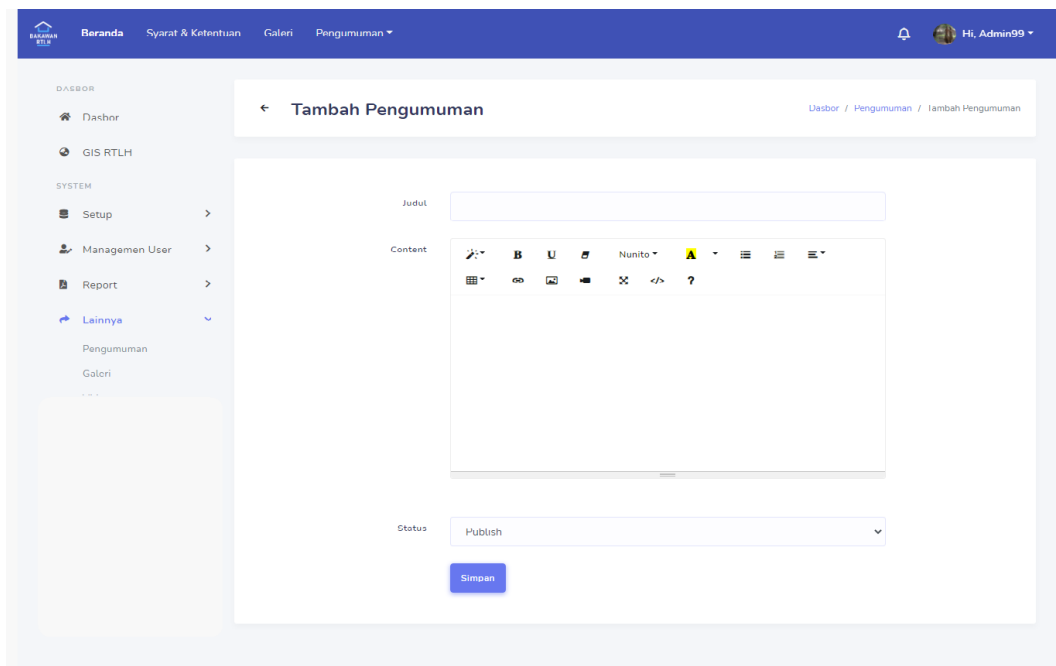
BAKAWAN RTLH

Beranda Syarat & Ketentuan Galeri Pengumuman

Hi, Admin99

DASBOR
Dasbor
GIS RTLH
SYSTEM
Setup
Managemen User
Report
Lainnya
Pengumuman
Galeri

Tambah Pengumuman

Dasbor / Pengumuman / Tambah Pengumuman

Judul

Content

B U Nunito A ?

Status
Publish

Simpan